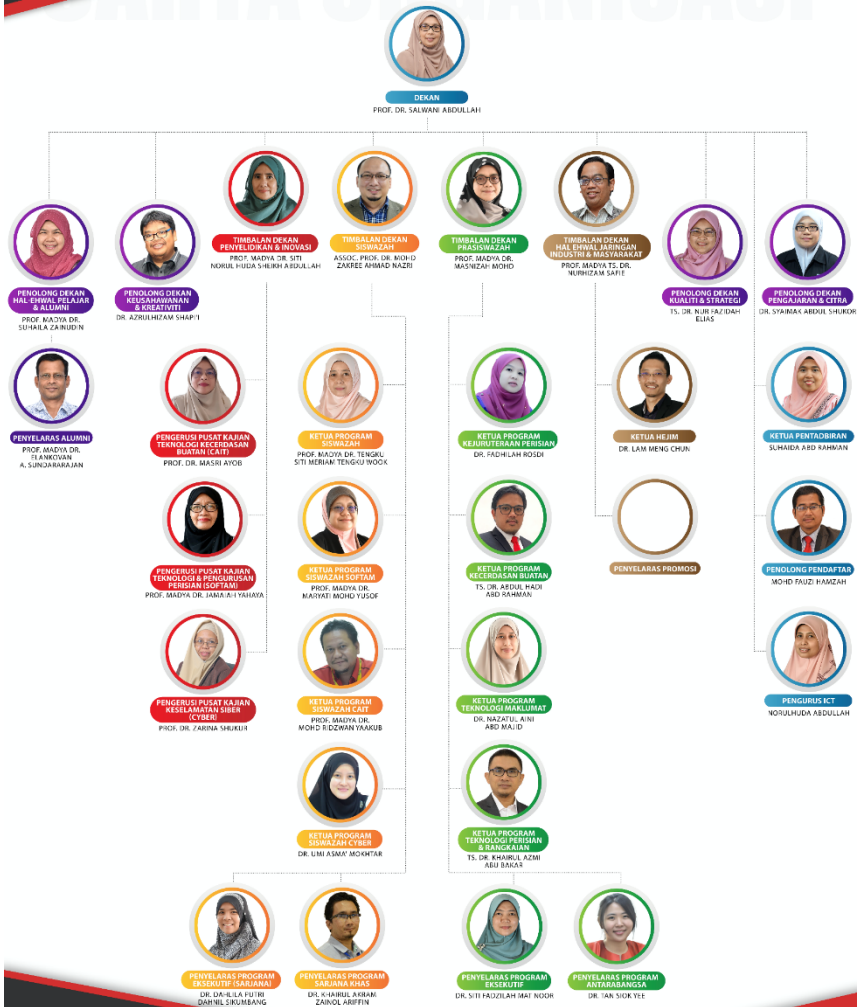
DEKAN
PROF. DR. SALWANI ABDULLAH

PENOLONG DEKAN HAL-EHWAL PELAJAR & ALUMNI
PROF. MADYA DR. SUHAILA ZAINUDIN

PENOLONG DEKAN KEUSAHAWANAN & KREATIVITI
DR. AZRULHIZAM SHAPI'I

TIMBALAN DEKAN PENYELIDIKAN & INOVASI
PROF. MADYA DR. SITI NORUL HUDA SHEIKH ABDULLAH

TIMBALAN DEKAN SISWAZAH
ASSOC. PROF. DR. MOHD ZAKREE AHMAD NAZRI

TIMBALAN DEKAN PRASISWAZAH
PROF. MADYA DR. MASNIZAH MOHD

TIMBALAN DEKAN HAL-EHWAL JARINGAN INDUSTRI & MASYARAKAT
PROF. MADYA TS. DR. NURHIZAM SAFIE

PENOLONG DEKAN KUALITI & STRATEGI
TS. DR. NUR FAZIDAH ELIAS

PENOLONG DEKAN PENGAJARAN & CITRA
DR. SYAIMAK ABDUL SHUKOR

PENYELARAS ALUMNI
PROF. MADYA DR. ELANKOVAN A. SUNDARARAJAN

PENGERUSI PUSAT KAJIAN TEKNOLOGI KECERDASAN BUATAN (CAIT)
PROF. DR. MASRI AYOB

KETUA PROGRAM SISWAZAH
PROF. MADYA DR. TENGKU SITI MERIAM TENGKU WOOK

KETUA PROGRAM KEJURUTERAAN PERISIAN
DR. FADHILAH ROSDI

KETUA HEJIM
DR. LAM MENG CHUN

KETUA PENTADBIRAN
SUHAIDA ABD RAHMAN

PENGERUSI PUSAT KAJIAN TEKNOLOGI & PENGURUSAN PERISIAN (SOFTAM)
PROF. MADYA DR. JAMAIAH YAHAYA

KETUA PROGRAM SISWAZAH SOFTAM
PROF. MADYA DR. MARYATI MOHD YUSOF

KETUA PROGRAM KECERDASAN BUATAN
TS. DR. ABDUL HADI ABD RAHMAN

PENYELARAS PROMOSI

PENOLONG PENDAFTAR
MOHD FAUZI HAMZAH

PENGERUSI PUSAT KAJIAN KESELAMATAN SIBER (CYBER)
PROF. DR. ZARINA SHUKUR

KETUA PROGRAM SISWAZAH CAIT
PROF. MADYA DR. MOHD RIDZWAN YAAKUB

KETUA PROGRAM TEKNOLOGI MAKLUMAT
DR. NAZATUL AINI ABD MAJID

PENGURUS ICT
NORULHUDA ABDULLAH

KETUA PROGRAM SISWAZAH CYBER
DR. UMI ASMA' MOKHTAR

KETUA PROGRAM TEKNOLOGI PERISIAN & RANGKAIAN
TS. DR. KHAIRUL AZMI ABU BAKAR

PENYELARAS PROGRAM EKSEKUTIF (SARJANA)
DR. DAHLILA PUTRI DAHNIL SIKUMBANG

PENYELARAS PROGRAM SARJANA KHAS
DR. KHAIRUL AKRAM ZAINOL ARIFFIN

PENYELARAS PROGRAM EKSEKUTIF
DR. SITI FADZILAH MAT NOOR

PENYELARAS PROGRAM ANTARABANGSA
DR. TAN SIOK YEE